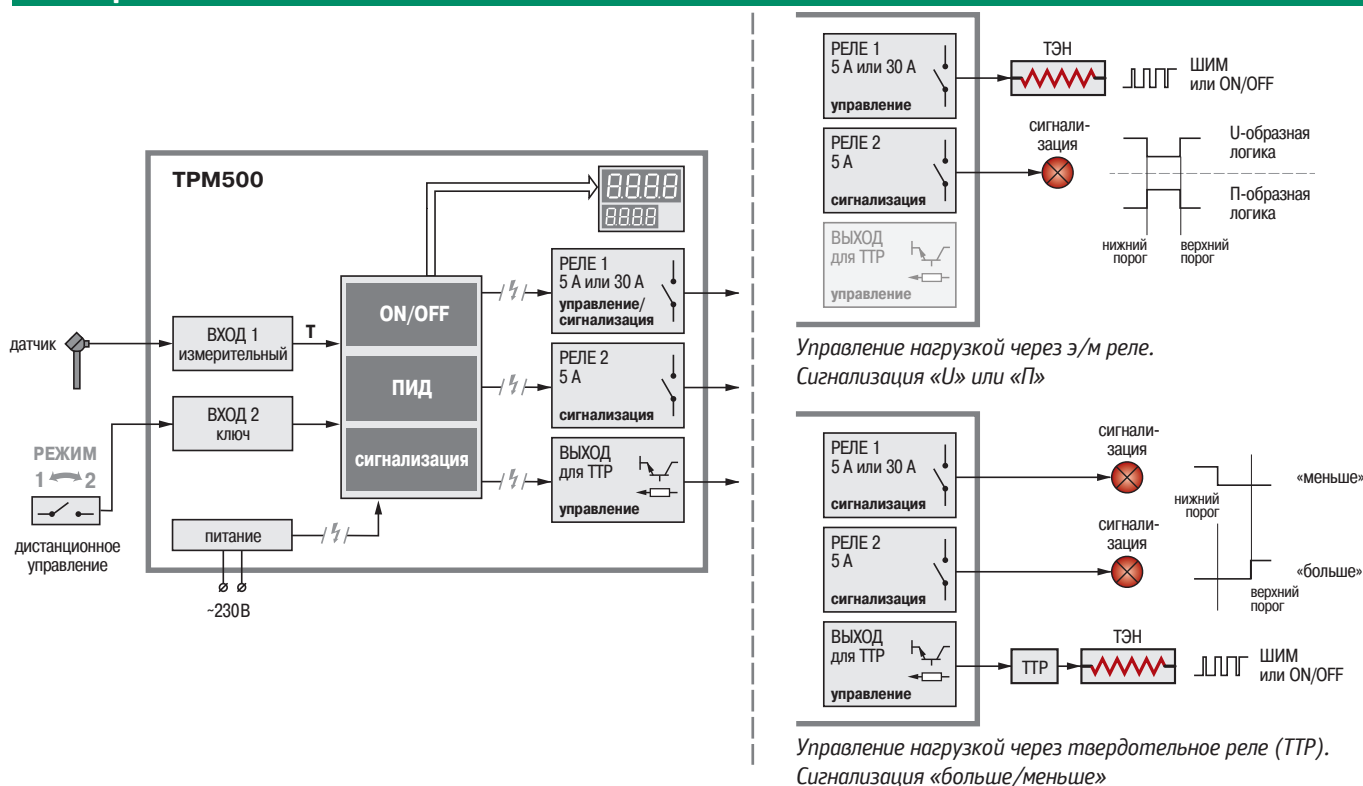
ТРМ500

8.8.8.8
8.8.8.8

датчик

ВХОД 1
измерительный

T

ВХОД 2
ключ

РЕЖИМ
1 2

дистанционное управление

ON/OFF

ПИД

сигнализация

питание

~230В

РЕЛЕ 1
5 А или 30 А
управление/
сигнализация

РЕЛЕ 2
5 А
сигнализация

ВЫХОД
для ТТР
управление

РЕЛЕ 1
5 А или 30 А
управление

ТЭН

ШИМ
или ON/OFF

РЕЛЕ 2
5 А
сигнализация

сигнализация

U-образная
логика

П-образная
логика

нижний порог

верхний порог

ВЫХОД
для ТТР
управление

Управление нагрузкой через э/м реле.
Сигнализация «U» или «П»

РЕЛЕ 1
5 А или 30 А
сигнализация

сигнализация

«меньше»

нижний порог

РЕЛЕ 2
5 А
сигнализация

сигнализация

«больше»

верхний порог

ВЫХОД
для ТТР
управление

ТТР

ТЭН

ШИМ
или ON/OFF

Управление нагрузкой через твердотельное реле (ТТР).
Сигнализация «больше/меньше»